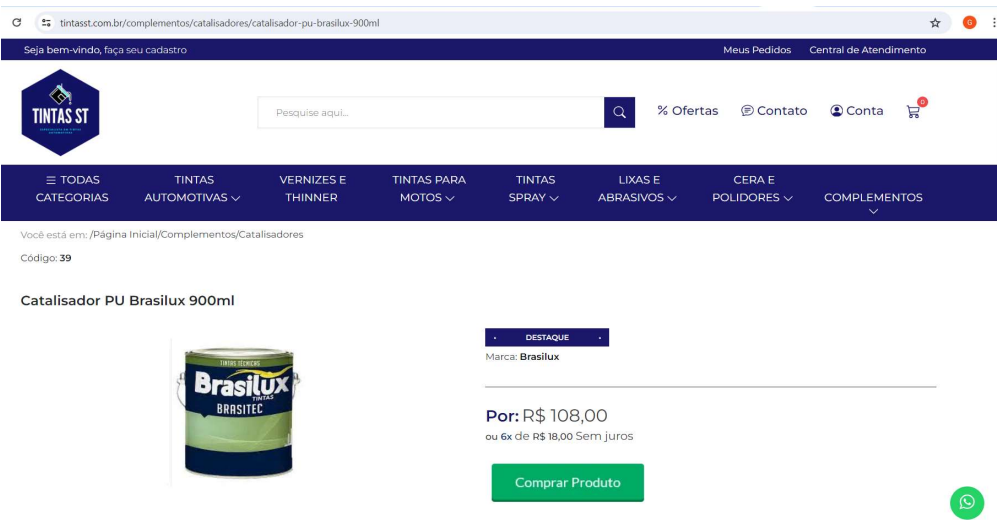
tintasst.com.br/complementos/catalisadores/catalisador-pu-brasilux-900ml

Seja bem-vindo, faça seu cadastro

Meus Pedidos Central de Atendimento

TINTAS ST

Pesquise aqui...

% Ofertas Contato Conta 0

≡ TODAS CATEGORIAS TINTAS AUTOMOTIVAS VERNIZES E THINNER TINTAS PARA MOTOS TINTAS SPRAY LIXAS E ABRASIVOS CERA E POLIDORES COMPLEMENTOS

Você está em: /Página Inicial/Complementos/Catalisadores

Código: 39

Catalisador PU Brasilux 900ml

TINTAS TÉCNICAS
Brasilux
TINTAS
BRASITEC

DESTAQUE

Marca: Brasilux

Por: R$ 108,00
ou 6x de R$ 18,00 Sem juros

Comprar Produto